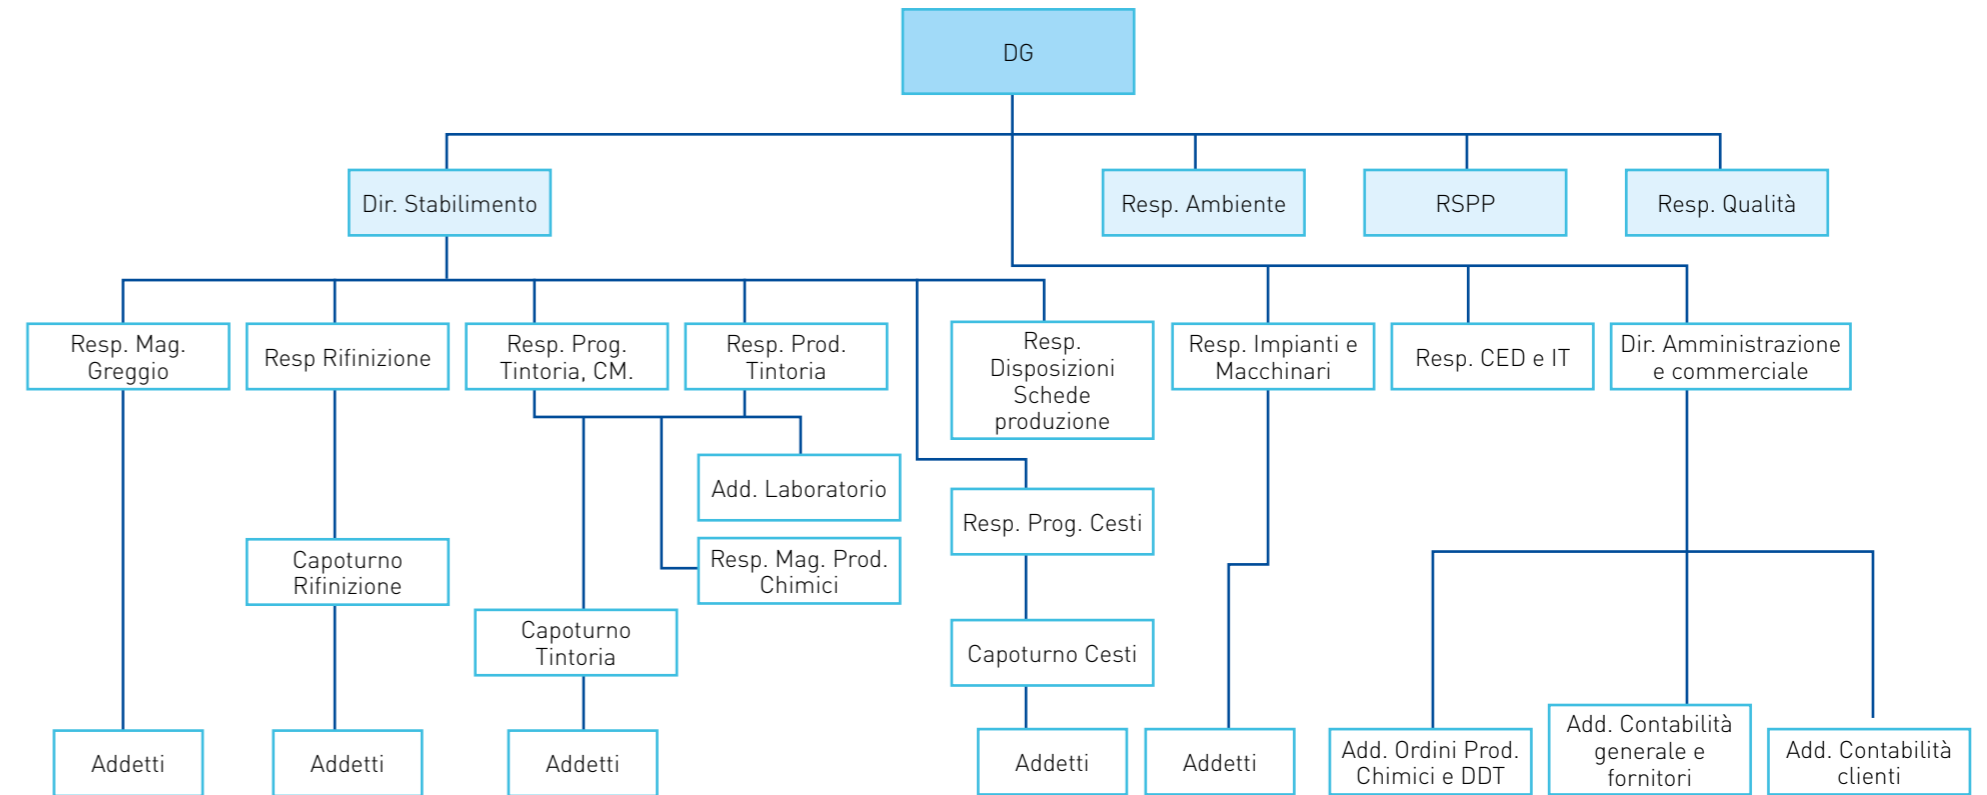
DG

Dir. Stabilimento

Resp. Ambiente

RSPP

Resp. Qualità

Resp. Mag. Greggio

Resp Rifinizione

Resp. Prog. Tintoria, CM.

Resp. Prod. Tintoria

Resp. Disposizioni Schede produzione

Resp. Impianti e Macchinari

Resp. CED e IT

Dir. Amministrazione e commerciale

Add. Laboratorio

Resp. Prog. Cesti

Capoturno Rifinizione

Resp. Mag. Prod. Chimici

Capoturno Tintoria

Capoturno Cesti

Addetti

Addetti

Addetti

Addetti

Addetti

Add. Ordini Prod. Chimici e DDT

Add. Contabilità generale e fornitori

Add. Contabilità clienti